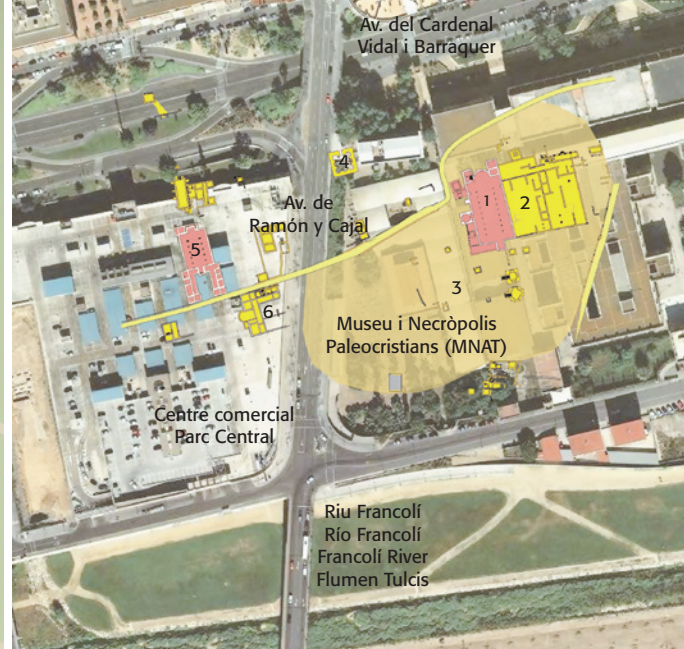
Av. del Cardenal Vidal i Barraquer

4

1

2

Av. de Ramón y Cajal

5

3

6

Museu i Necròpolis Paleocristians (MNAT)

Centre comercial Parc Central

Riu Francolí
Río Francolí
Francolí River
Flumen Tulcis